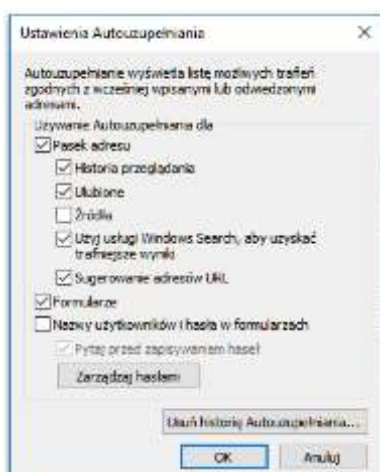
Ustawienia Autouzupełniania ×

Autouzupełnianie wyświetla listę możliwych trafień zgodnych z wcześniej wpisanymi lub odwiedzonymi adresami.

Używanie Autouzupełniania dla

☑ Pasek adresu

☑ Historia przeglądania

☑ Ulubione

☐ Źródła

☑ Użyj usługi Windows Search, aby uzyskać trafniejsze wyniki

☑ Sugerowanie adresów URL

☑ Formularze

☐ Nazwy użytkowników i hasła w formularzach

☑ Pytaj przed zapisywaniem haseł

Zarządzaj hasłami

Usuń historię Autouzupełniania...

OK

Anuluj